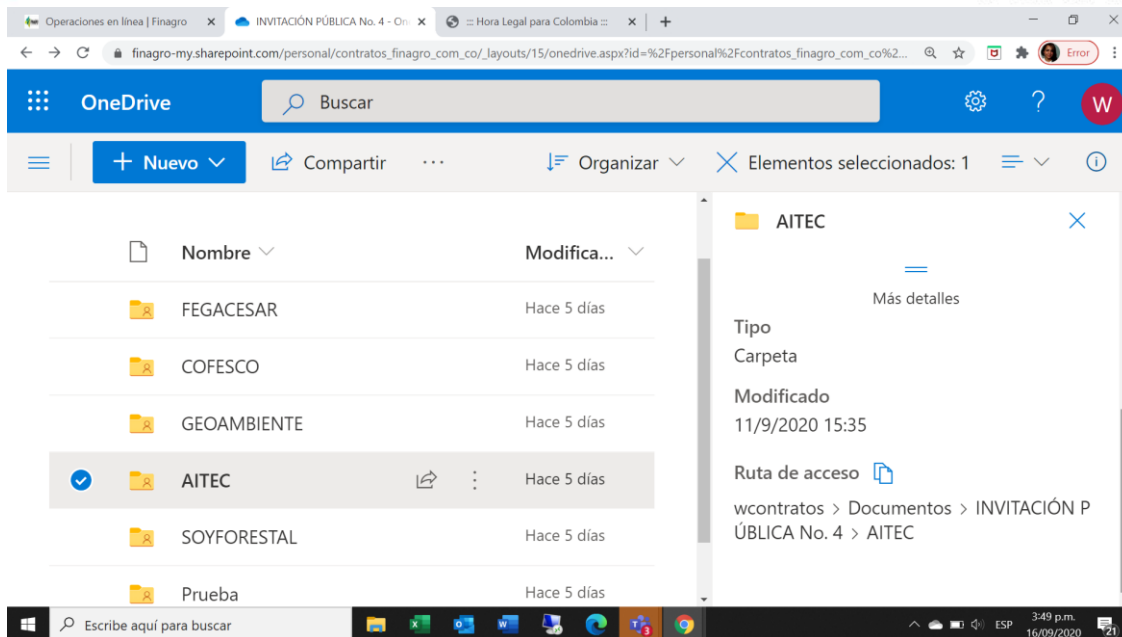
Operaciones en línea | Finagro ✕ INVITACIÓN PÚBLICA No. 4 - On ✕ ::: Hora Legal para Colombia ::: ✕ +

finagro-my.sharepoint.com/personal/contratos_finagro_com_co/_layouts/15/onedrive.aspx?id=%2Fpersonal%2Fcontratos_finagro_com_co%2... Error

OneDrive Buscar W

+ Nuevo Compartir ··· Organizar Elementos seleccionados: 1

| | Nombre | Modifica... |
|---|---|---|
| | FEGACESAR | Hace 5 días |
| | COFESCO | Hace 5 días |
| | GEOAMBIENTE | Hace 5 días |
| | AITEC | Hace 5 días |
| | SOYFORESTAL | Hace 5 días |
| | Prueba | Hace 5 días |

AITEC

Más detalles

Tipo
Carpeta

Modificado
11/9/2020 15:35

Ruta de acceso
wcontratos > Documentos > INVITACIÓN PÚBLICA No. 4 > AITEC

Escribe aquí para buscar

ESP 3:49 p.m. 16/09/2020 21